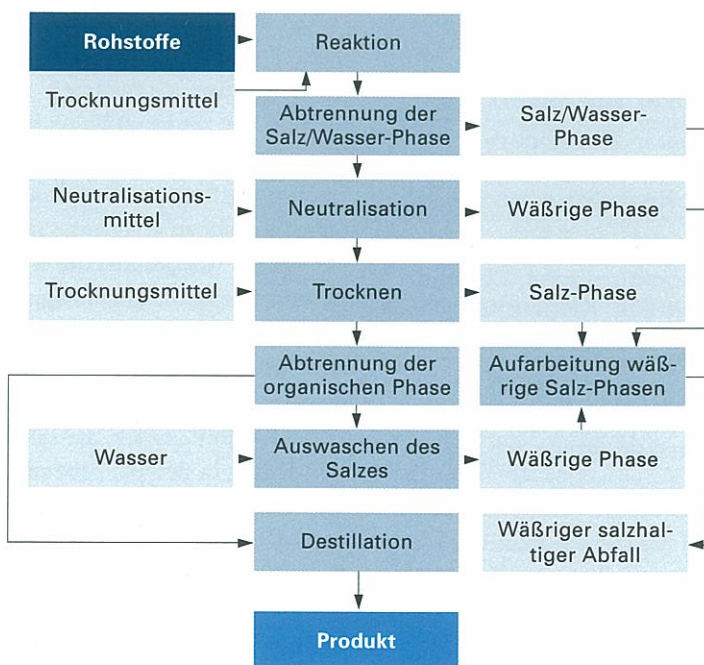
Rohstoffe

Reaktion

Trocknungsmittel

Abtrennung der Salz/Wasser-Phase

Salz/Wasser-Phase

Neutralisationsmittel

Neutralisation

Wäßrige Phase

Trocknungsmittel

Trocknen

Salz-Phase

Abtrennung der organischen Phase

Aufarbeitung wäßrige Salz-Phasen

Wasser

Auswaschen des Salzes

Wäßrige Phase

Destillation

Wäßriger salzhaltiger Abfall

Produkt